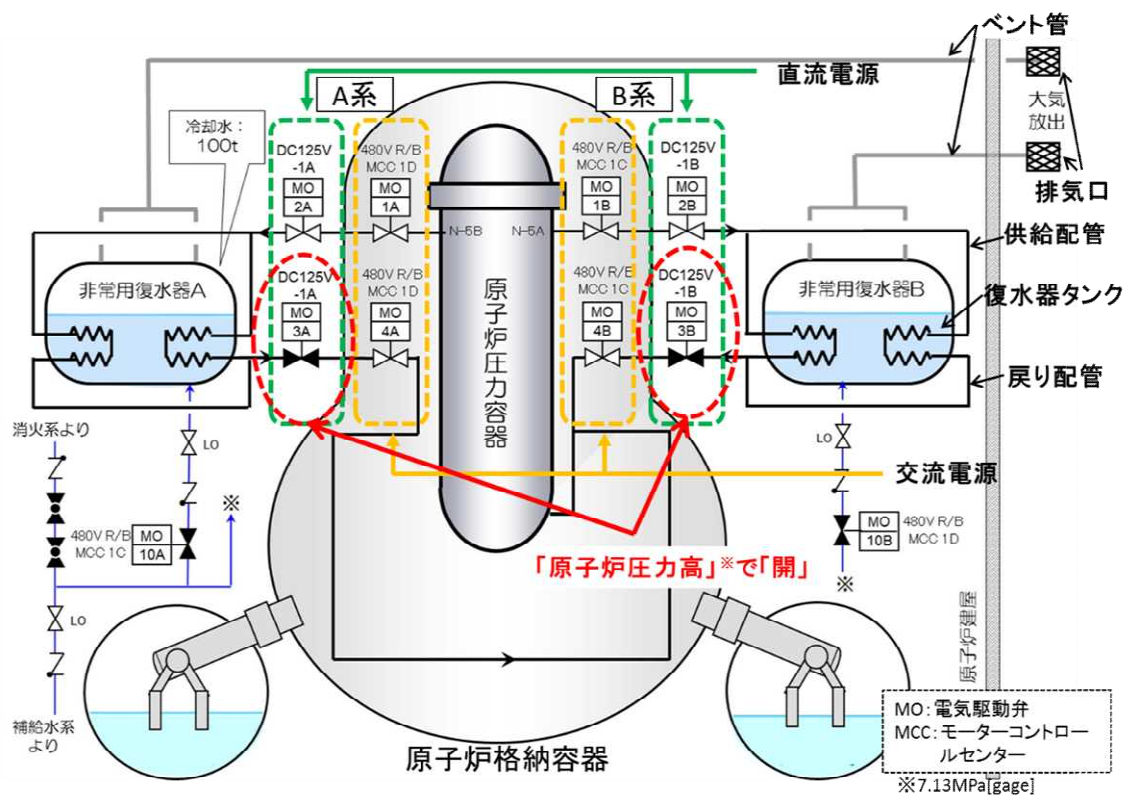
ベント管
直流電源
A系
B系
大気放出
排気口
冷却水：100t
DC125V -1A
MO 2A
480V R/B MCC 1D
MO 1A
480V R/B MCC 1C
MO 1B
DC125V -1B
MO 2B
N-5B
N-5A
供給配管
非常用復水器A
DC125V -1A
MO 3A
480V R/B MCC 1D
MO 4A
原子炉圧力容器
480V R/B MCC 1C
MO 4B
DC125V -1B
MO 3B
非常用復水器B
復水器タンク
戻り配管
消火系より
LO
LO
※
交流電源
480V R/B MCC 1C
MO 10A
MO 10B
480V R/B MCC 1D
「原子炉圧力高」※で「開」
※
LO
補給水系より
原子炉建屋
MO：電気駆動弁
MCC：モーターコントロールセンター
原子炉格納容器
※7.13MPa[gage]